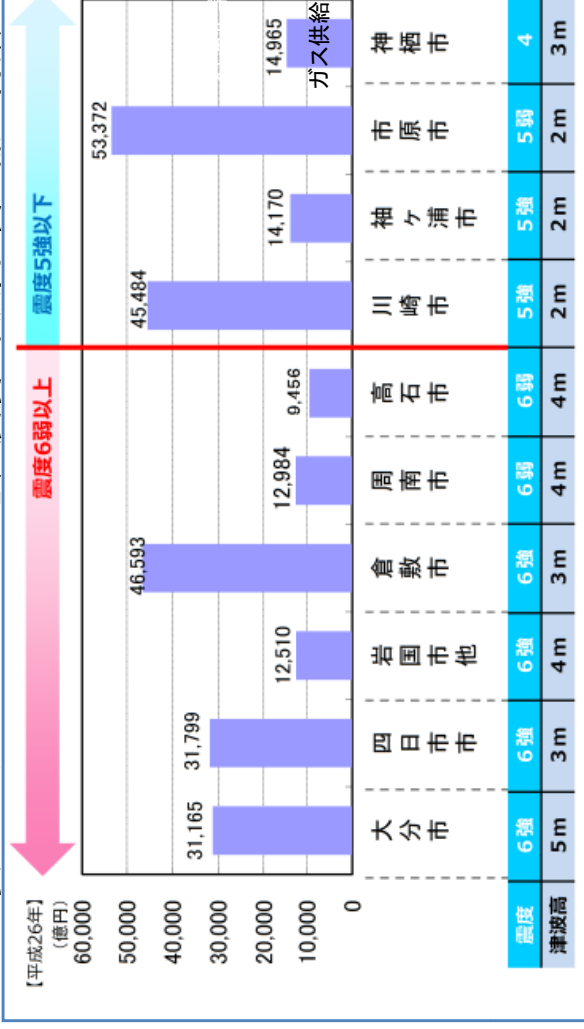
【平成26年】
(億円)
60,000
50,000
40,000
30,000
20,000
10,000
0

震度6弱以上
震度5強以下

| | 大分市 | 四日市市 | 岩国市他 | 倉敷市 | 周南市 | 高石市 | 川崎市 | 袖ケ浦市 | 市原市 | 神栖市 |
|---|---|---|---|---|---|---|---|---|---|---|
| | 31,165 | 31,799 | 12,510 | 46,593 | 12,984 | 9,456 | 45,484 | 14,170 | 53,372 | 14,965 |
| 震度 | 6強 | 6強 | 6強 | 6強 | 6弱 | 6弱 | 5強 | 5強 | 5弱 | 4 |
| 津波高 | 5m | 3m | 4m | 3m | 4m | 4m | 2m | 2m | 2m | 3m |

ガス供給